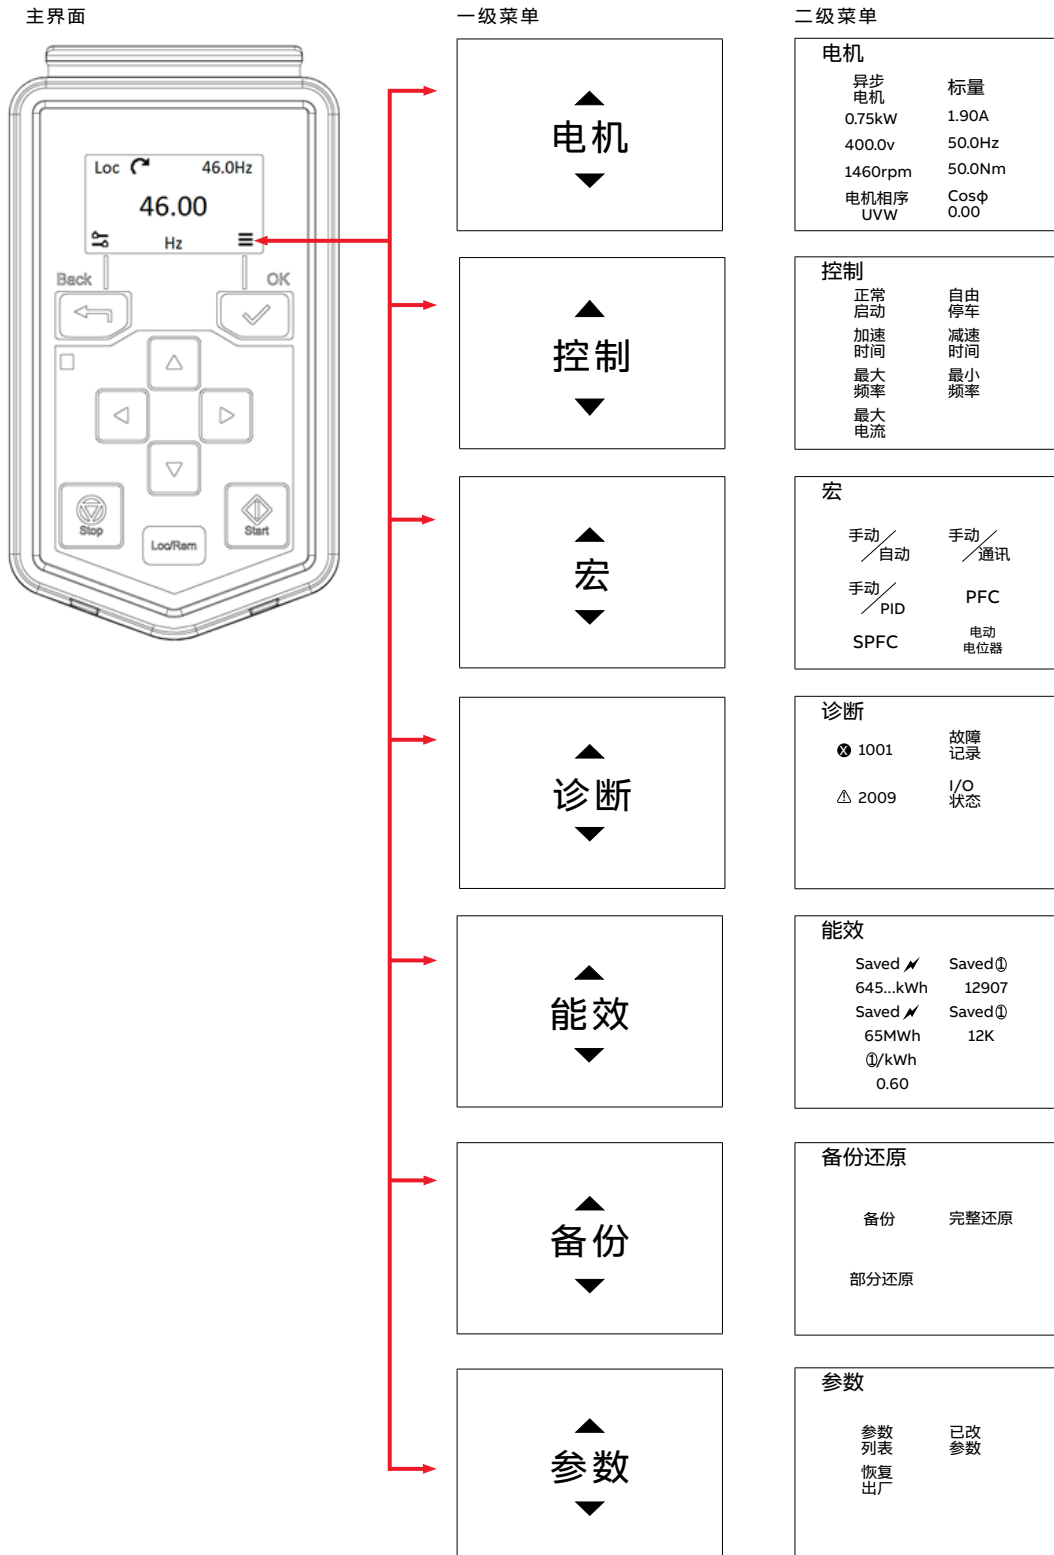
主界面

Loc 46.0Hz
46.00
Hz
Back
OK
Stop
Loc/Rem
Start

一级菜单

电机

控制

宏

诊断

能效

备份

参数

二级菜单

电机
异步电机 标量
0.75kW 1.90A
400.0v 50.0Hz
1460rpm 50.0Nm
电机相序 UVW Cosφ 0.00

控制
正常启动 自由停车
加速时间 减速时间
最大频率 最小频率
最大电流

宏
手动/自动 手动/通讯
手动/PID PFC
SPFC 电动电位器

诊断
1001 故障记录
2009 I/O状态

能效
Saved 645...kWh Saved 12907
Saved 65MWh Saved 12K
/kWh 0.60

备份还原
备份 完整还原
部分还原

参数
参数列表 已改参数
恢复出厂